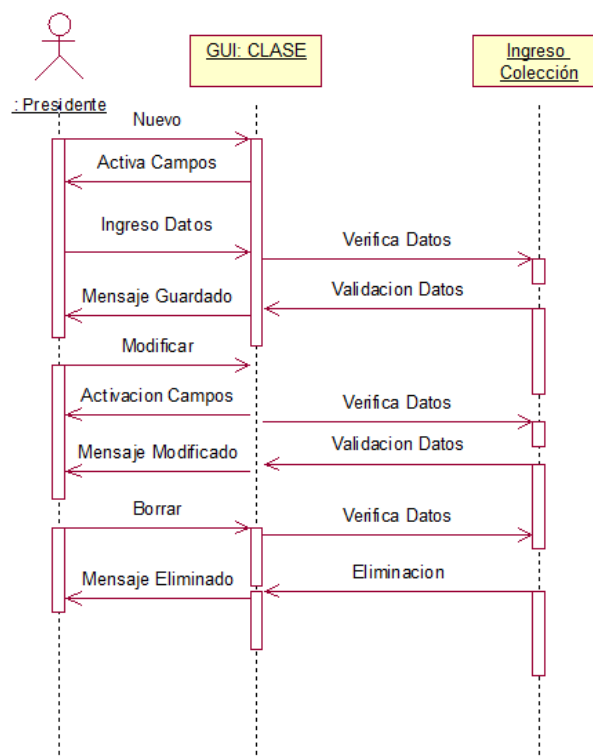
: Presidente

GUI: CLASE

Ingreso Colección

Nuevo

Activa Campos

Ingreso Datos

Verifica Datos

Mensaje Guardado

Validacion Datos

Modificar

Activacion Campos

Verifica Datos

Mensaje Modificado

Validacion Datos

Borrar

Verifica Datos

Mensaje Eliminado

Eliminacion